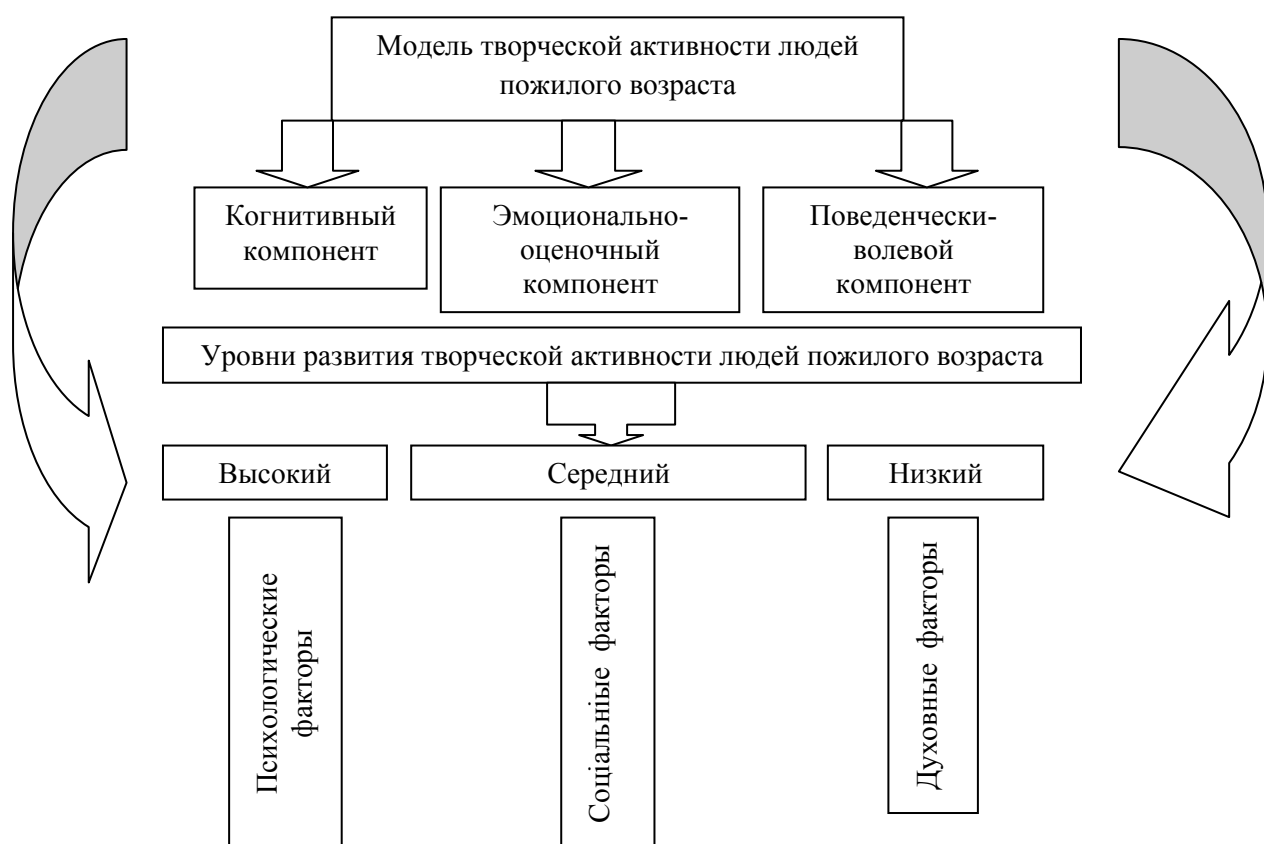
Модель творческой активности людей пожилого возраста

Когнитивный компонент

Эмоционально-оценочный компонент

Поведенчески-волевой компонент

Уровни развития творческой активности людей пожилого возраста

Высокий

Середний

Низкий

Психологические факторы

Соціальные факторы

Духовные факторы